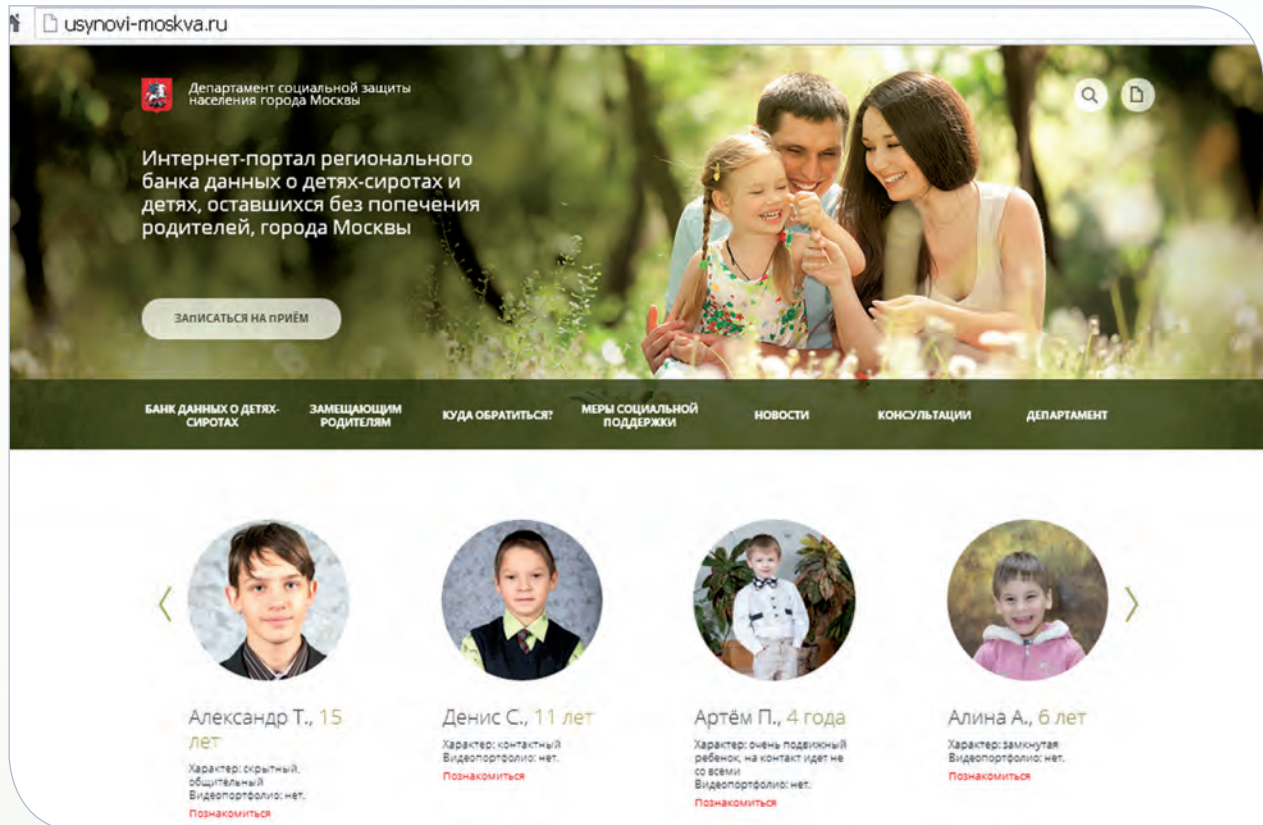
usynovi-moskva.ru

Департамент социальной защиты населения города Москвы

Интернет-портал регионального банка данных о детях-сиротах и детях, оставшихся без попечения родителей, города Москвы

ЗАПИСАТЬСЯ НА ПРИЁМ

БАНК ДАННЫХ О ДЕТЯХ-СИРОТАХ
ЗАМЕЩАЮЩИМ РОДИТЕЛЯМ
КУДА ОБРАТИТЬСЯ?
МЕРЫ СОЦИАЛЬНОЙ ПОДДЕРЖКИ
НОВОСТИ
КОНСУЛЬТАЦИИ
ДЕПАРТАМЕНТ

Александр Т., 15 лет
Характер: скрытный, общительный
Видеопортфолио: нет.
Познакомиться

Денис С., 11 лет
Характер: контактный
Видеопортфолио: нет.
Познакомиться

Артём П., 4 года
Характер: очень подвижный ребенок, на контакт идет не со всеми
Видеопортфолио: нет.
Познакомиться

Алина А., 6 лет
Характер: замкнутая
Видеопортфолио: нет.
Познакомиться